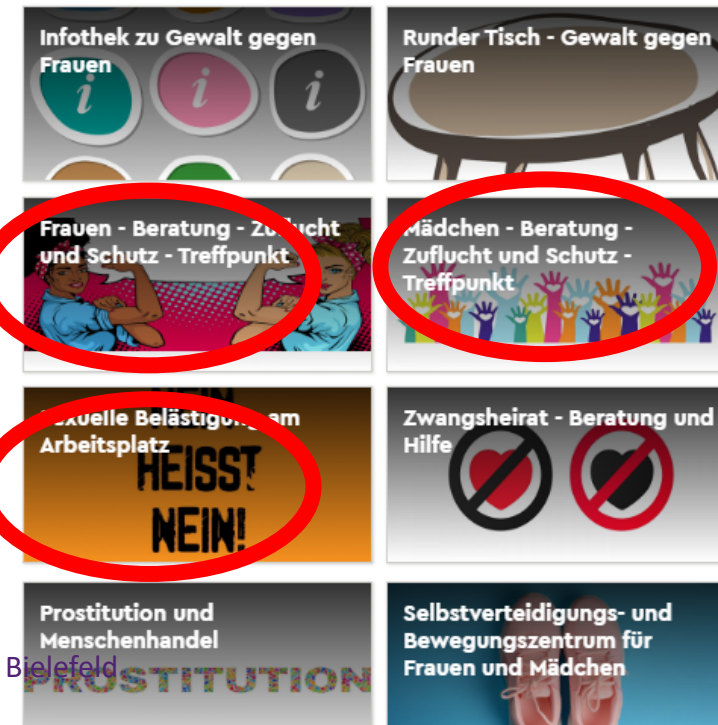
Infothek zu Gewalt gegen Frauen

Runder Tisch - Gewalt gegen Frauen

Frauen - Beratung - Zuflucht und Schutz - Treffpunkt

Mädchen - Beratung - Zuflucht und Schutz - Treffpunkt

Sexuelle Belästigung am Arbeitsplatz

NEIN HEISST NEIN!

Zwangsheirat - Beratung und Hilfe

Prostitution und Menschenhandel

Bielefeld

PROSTITUTION

Selbstverteidigungs- und Bewegungszentrum für Frauen und Mädchen